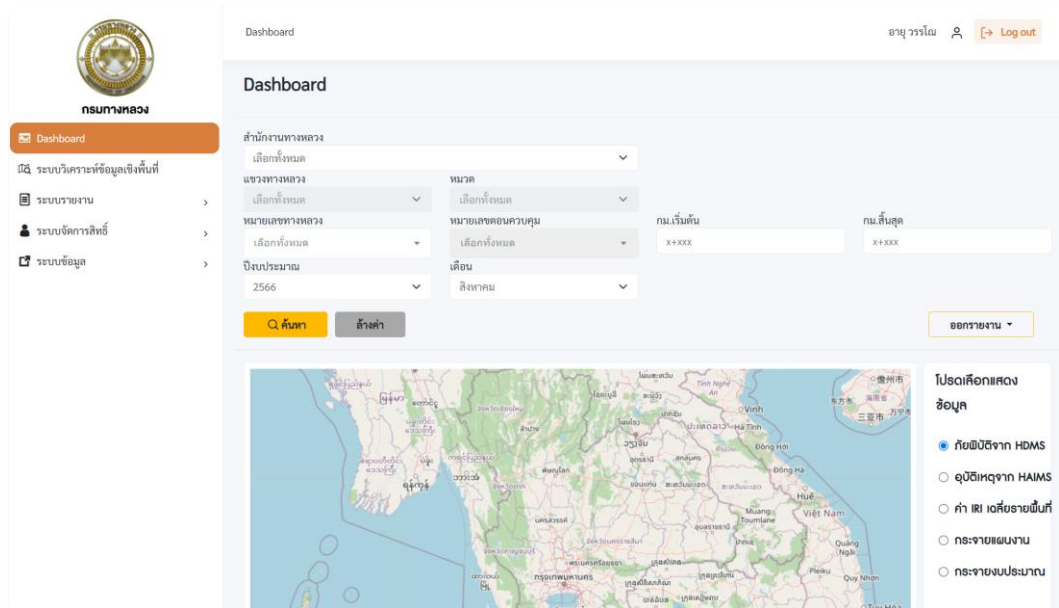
กรมทางหลวง

Dashboard

ระบบวิเคราะห์ข้อมูลเชิงพื้นที่

ระบบรายงาน

ระบบจัดการสิทธิ์

ระบบข้อมูล

Dashboard

อายุ วรรโณ

Log out

Dashboard

สำนักงานทางหลวง
เลือกทั้งหมด

แขวงทางหลวง
เลือกทั้งหมด

หมวด
เลือกทั้งหมด

หมายเลขทางหลวง
เลือกทั้งหมด

หมายเลขตอนควบคุม
เลือกทั้งหมด

กม.เริ่มต้น
X+XXX

กม.สิ้นสุด
X+XXX

ปีงบประมาณ
2566

เดือน
สิงหาคม

ค้นหา

ล้างค่า

ออกรายงาน

Vinh
Ha Tinh
Đồng Hới
Đông Ha
Huế
Việt Nam
Muang Toumlane
Quảng Ngãi
Pleiku
Quy Nhơn
กรุงเทพมหานคร

โปรดเลือกแสดงข้อมูล

ภัยพิบัติจาก HDMS

อุบัติเหตุจาก HAIMS

ค่า IRI เฉลี่ยรายพื้นที่

กระจายแผนงาน

กระจายงบประมาณ